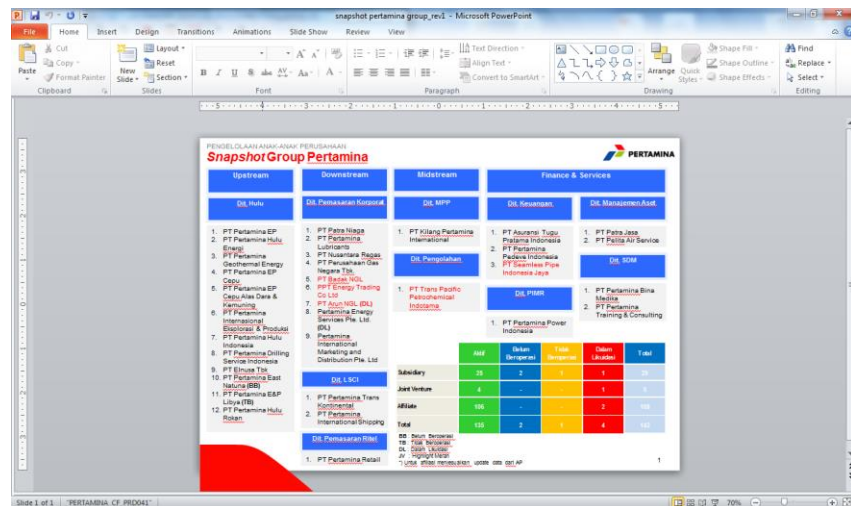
snapshot pertamina group_rev1 - Microsoft PowerPoint

File Home Insert Design Transitions Animations Slide Show Review View

Cut
Copy
Paste
Format Painter
Clipboard
New Slide
Layout
Reset
Section
Slides
Font
Paragraph
Text Direction
Align Text
Convert to SmartArt
Arrange
Quick Styles
Shape Fill
Shape Outline
Shape Effects
Drawing
Find
Replace
Select
Editing

PENGELOLAAN ANAK-ANAK PERUSAHAAN
Snapshot Group Pertamina

PERTAMINA

Upstream

Dit. Hulu

1. PT Pertamina EP
2. PT Pertamina Hulu Energi
3. PT Pertamina Geothermal Energy
4. PT Pertamina EP Cepu
5. PT Pertamina EP Cepu Alas Dara & Kemuning
6. PT Pertamina Internasional Eksplorasi & Produksi
7. PT Pertamina Hulu Indonesia
8. PT Pertamina Drilling Service Indonesia
9. PT Elnusa Tbk
10. PT Pertamina East Natuna (BB)
11. PT Pertamina E&P Libya (TB)
12. PT Pertamina Hulu Rokan

Downstream

Dit. Pemasaran Korporat

1. PT Patra Niaga
2. PT Pertamina Lubricants
3. PT Nusantara Regas
4. PT Perusahaan Gas Negara Tbk
5. PT Badak NGL
6. PPT Energy Trading Co Ltd
7. PT Arun NGL (DL)
8. Pertamina Energy Services Pte. Ltd. (DL)
9. Pertamina International Marketing and Distribution Pte. Ltd

Dit. LSCI

1. PT Pertamina Trans Kontinental
2. PT Pertamina International Shipping

Dit. Pemasaran Ritel

1. PT Pertamina Retail

Midstream

Dit. MPP

1. PT Kilang Pertamina Internasional

Dit. Pengolahan

1. PT Trans Pacific Petrochemical Indotama

Finance & Services

Dit. Keuangan

1. PT Asuransi Tugu Pratama Indonesia
2. PT Pertamina Pedeve Indonesia
3. PT Seamless Pipe Indonesia Jaya

Dit. PIMR

1. PT Pertamina Power Indonesia

Dit. Manajemen Aset

1. PT Patra Jasa
2. PT Pelita Air Service

Dit. SDM

1. PT Pertamina Bina Medika
2. PT Pertamina Training & Consulting

| | Aktif | Belum Beroperasi | Tidak Beroperasi | Dalam Likuidasi | Total |
|---|---|---|---|---|---|
| Subsidiary | 28 | 2 | 1 | 1 | 29 |
| Joint Venture | 4 | - | - | 1 | 5 |
| Affiliate | 106 | - | - | 2 | 108 |
| Total | 135 | 2 | 1 | 4 | 142 |

BB : Belum Beroperasi
TB : Tidak Beroperasi
DL : Dalam Likuidasi
JV : Highlight Merah
*) Untuk afiliasi menunggu/akan update data dari AP

1

Slide 1 of 1 "PERTAMINA_CF_PRD041" 70%